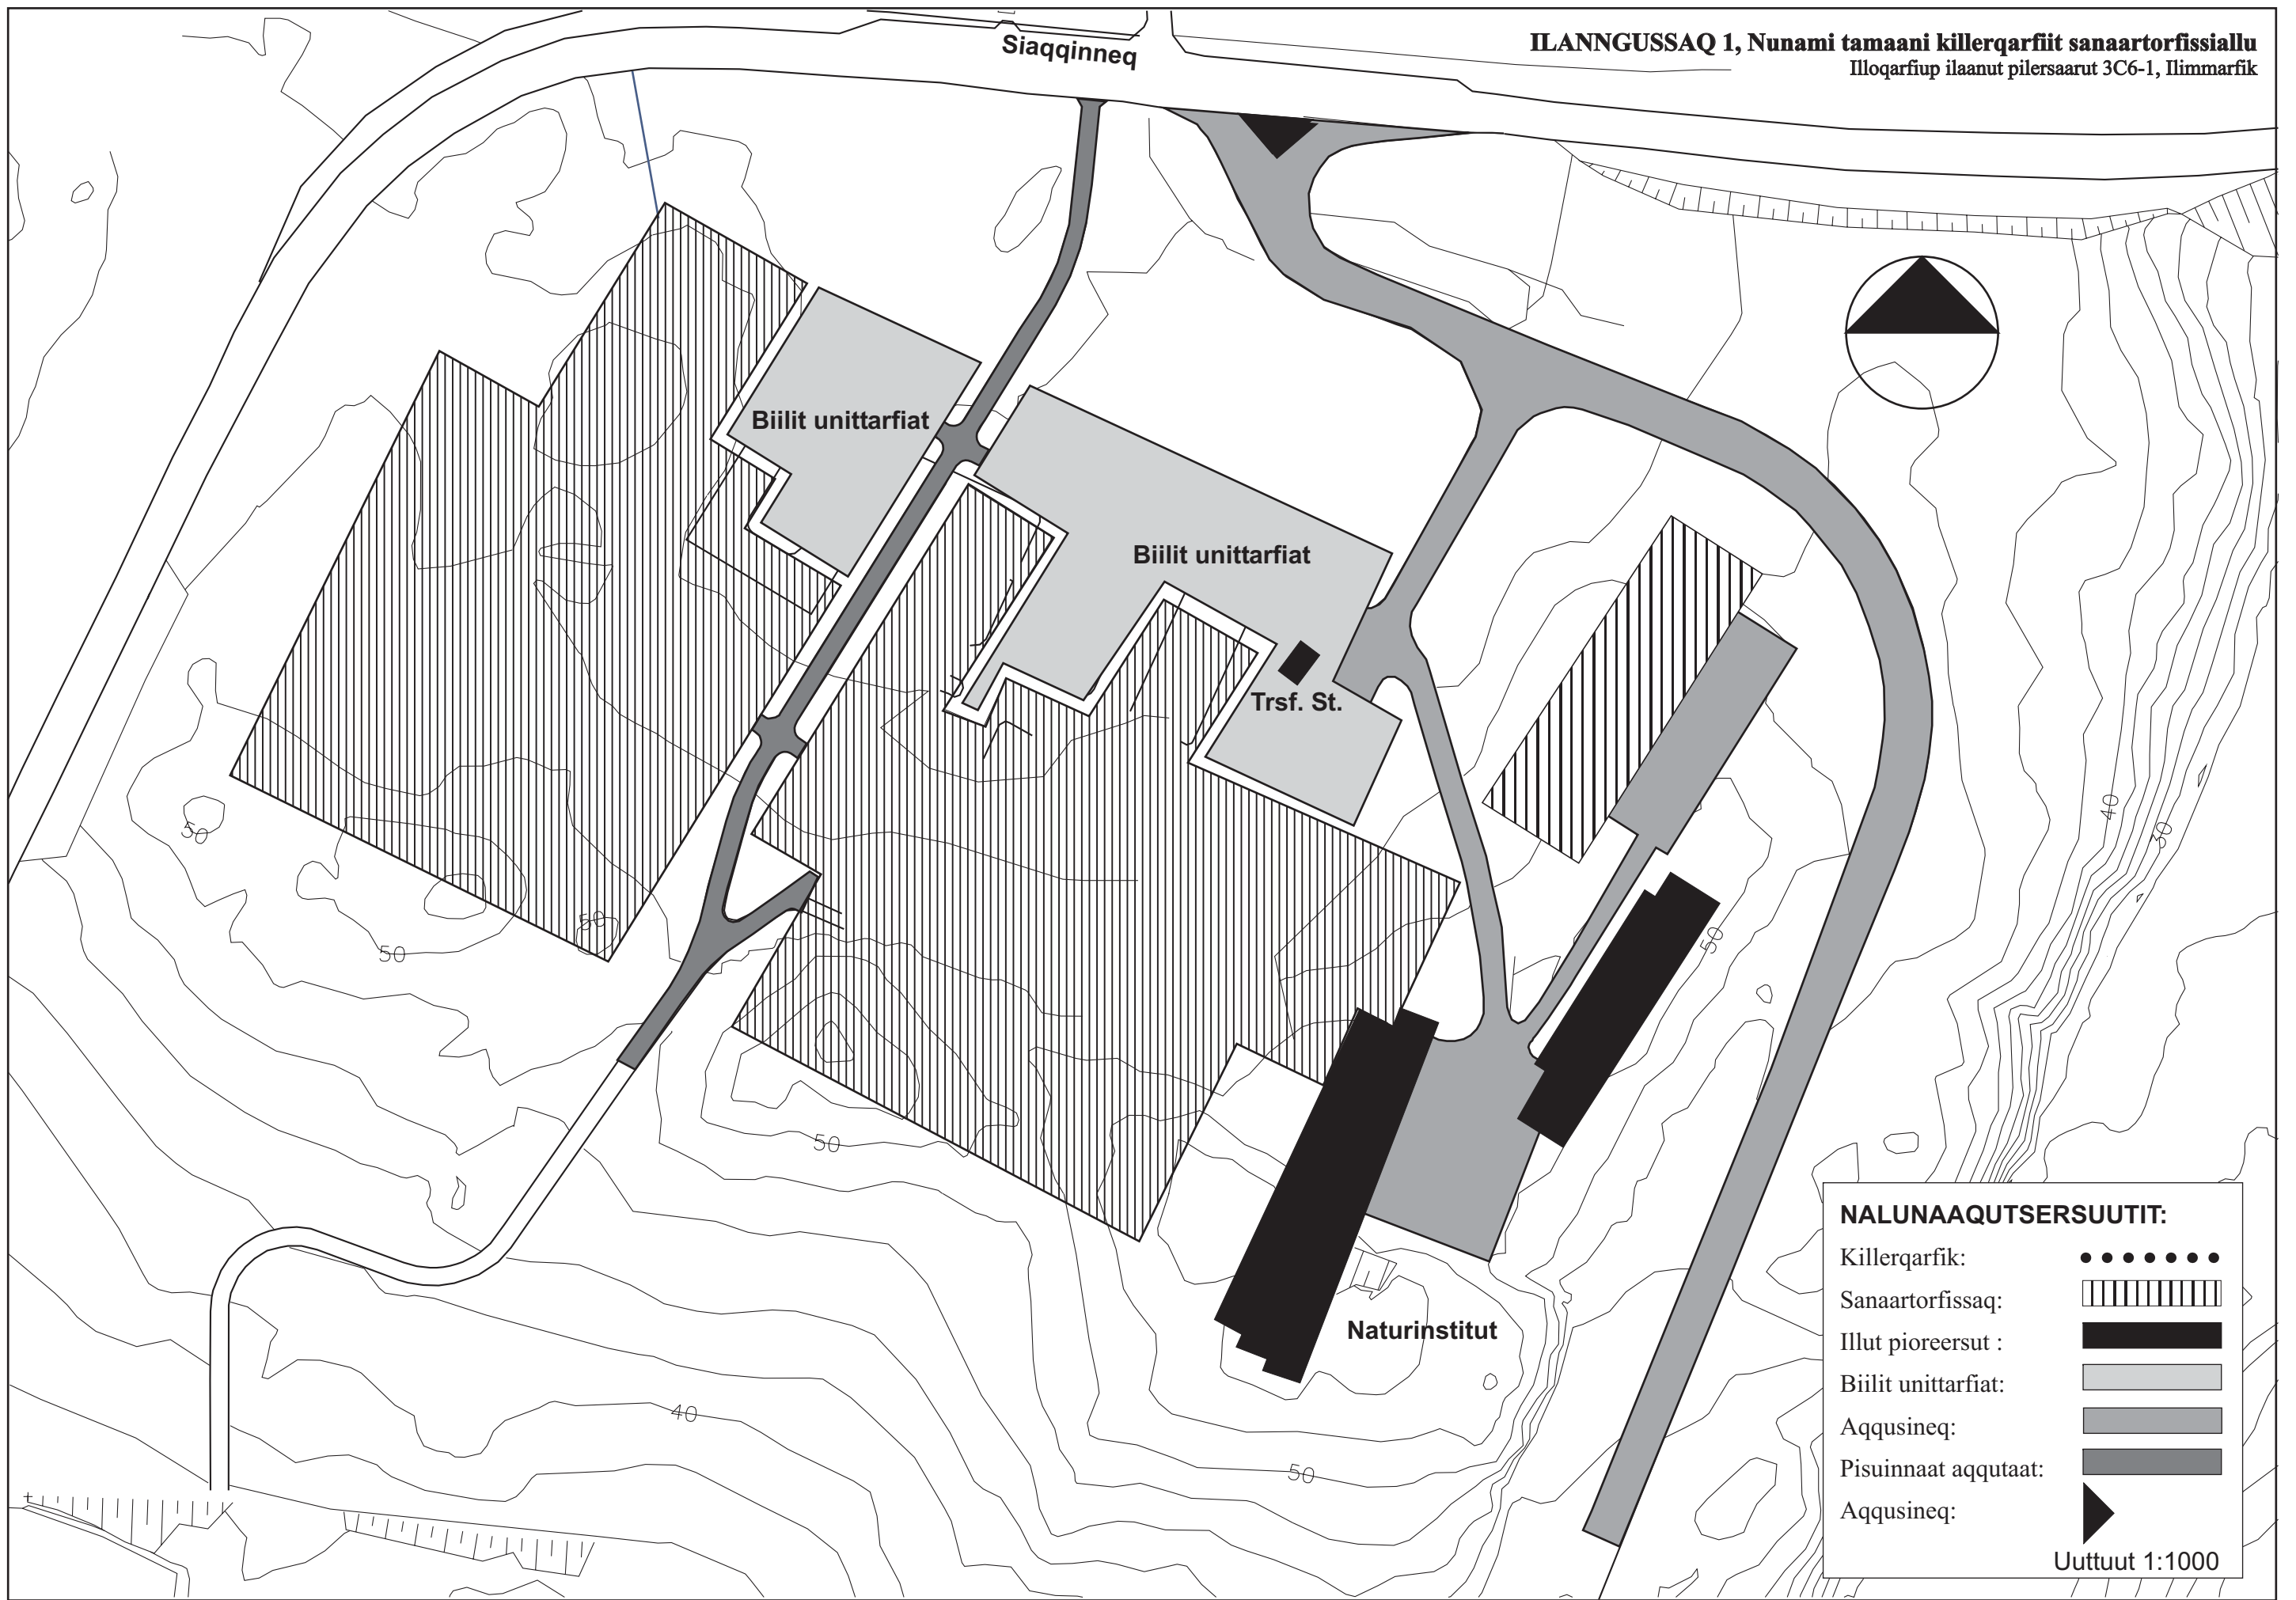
ILANNGUSSAQ 1, Nunami tamaani killerqarfiit sanaartorfissiallu
Illoqarfiup ilaanut pilersaarut 3C6-1, Ilimmarfik

Siaqqinneq

Biilit unittarfiat

Biilit unittarfiat

Trsf. St.

Naturinstitut

50
50
50
50
40
50
40
50
50

NALUNAAQUTSERSUUTIT:
Killerqarfik:
Sanaartorfissaq:
Illut pioreersut :
Biilit unittarfiat:
Aqqusineq:
Pisuinnaat aqqutaat:
Aqqusineq:
Uuttuut 1:1000